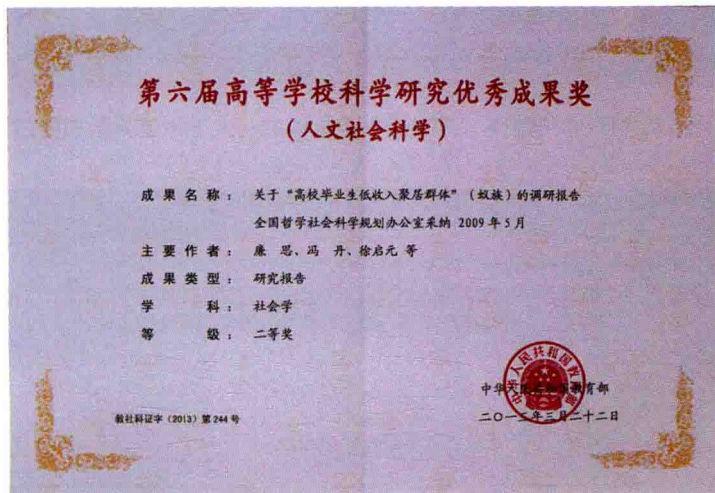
第六届高等学校科学研究优秀成果奖
（人文社会科学）

成果名称：关于"高校毕业生低收入聚居群体"（蚁族）的调研报告
全国哲学社会科学规划办公室采纳 2009 年 5 月

主要作者：廉 思、冯 丹、徐启元 等

成果类型：研究报告

学　　科：社会学

等　　级：二等奖

中华人民共和国教育部
二〇一三年三月二十二日

教社科证字（2013）第244号

中华人民共和国教育部